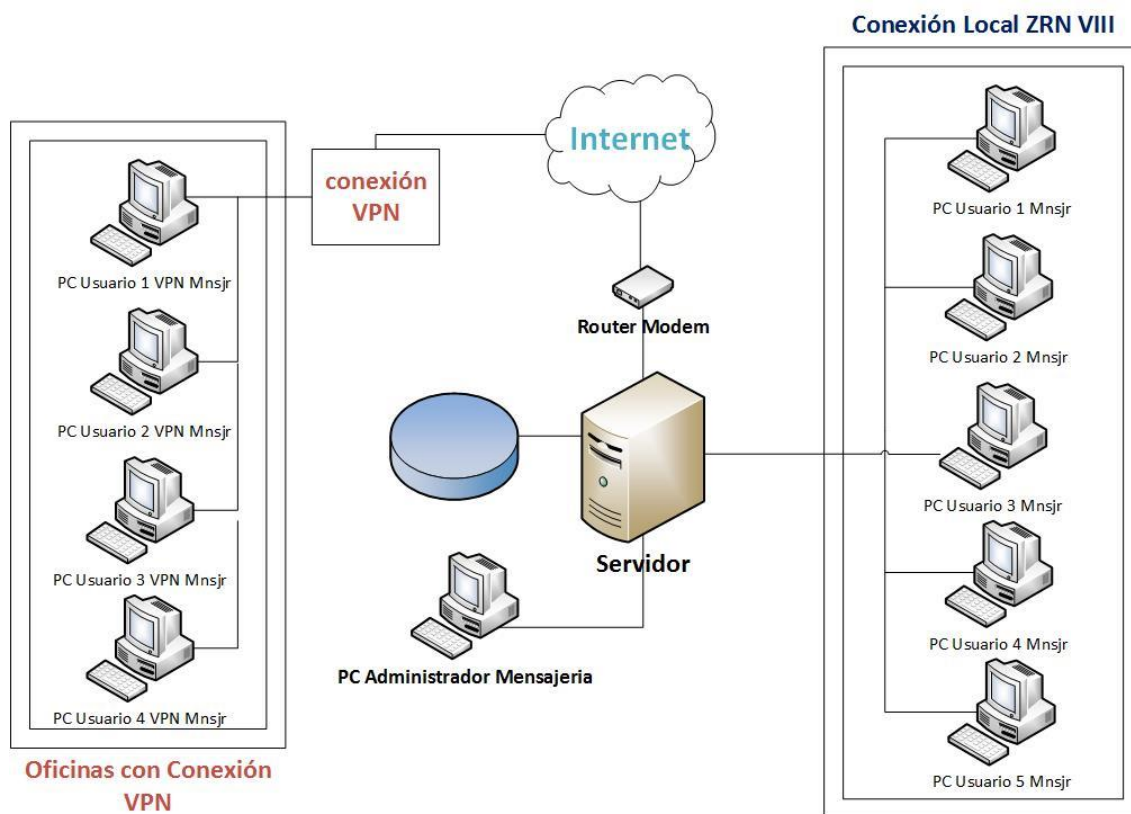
Conexión Local ZRN VIII

Internet

conexión VPN

PC Usuario 1 VPN Mnsjr

PC Usuario 2 VPN Mnsjr

PC Usuario 3 VPN Mnsjr

PC Usuario 4 VPN Mnsjr

Oficinas con Conexión VPN

Router Modem

Servidor

PC Administrador Mensajeria

PC Usuario 1 Mnsjr

PC Usuario 2 Mnsjr

PC Usuario 3 Mnsjr

PC Usuario 4 Mnsjr

PC Usuario 5 Mnsjr